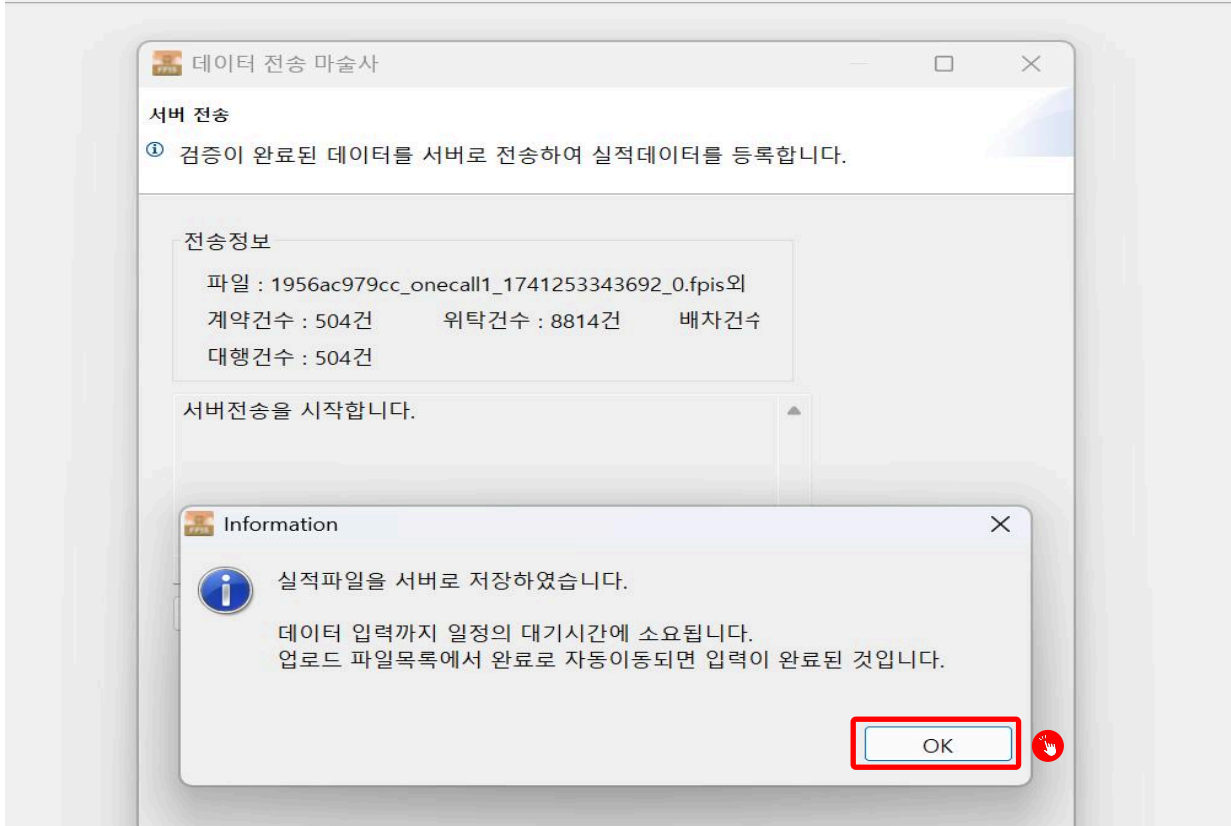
FPIS 데이터 전송 마술사

서버 전송

검증이 완료된 데이터를 서버로 전송하여 실적데이터를 등록합니다.

전송정보

파일 : 1956ac979cc_onecall1_1741253343692_0.fpis외

계약건수 : 504건 위탁건수 : 8814건 배차건수

대행건수 : 504건

서버전송을 시작합니다.

FPIS Information

실적파일을 서버로 저장하였습니다.

데이터 입력까지 일정의 대기시간에 소요됩니다.
업로드 파일목록에서 완료로 자동이동되면 입력이 완료된 것입니다.

OK